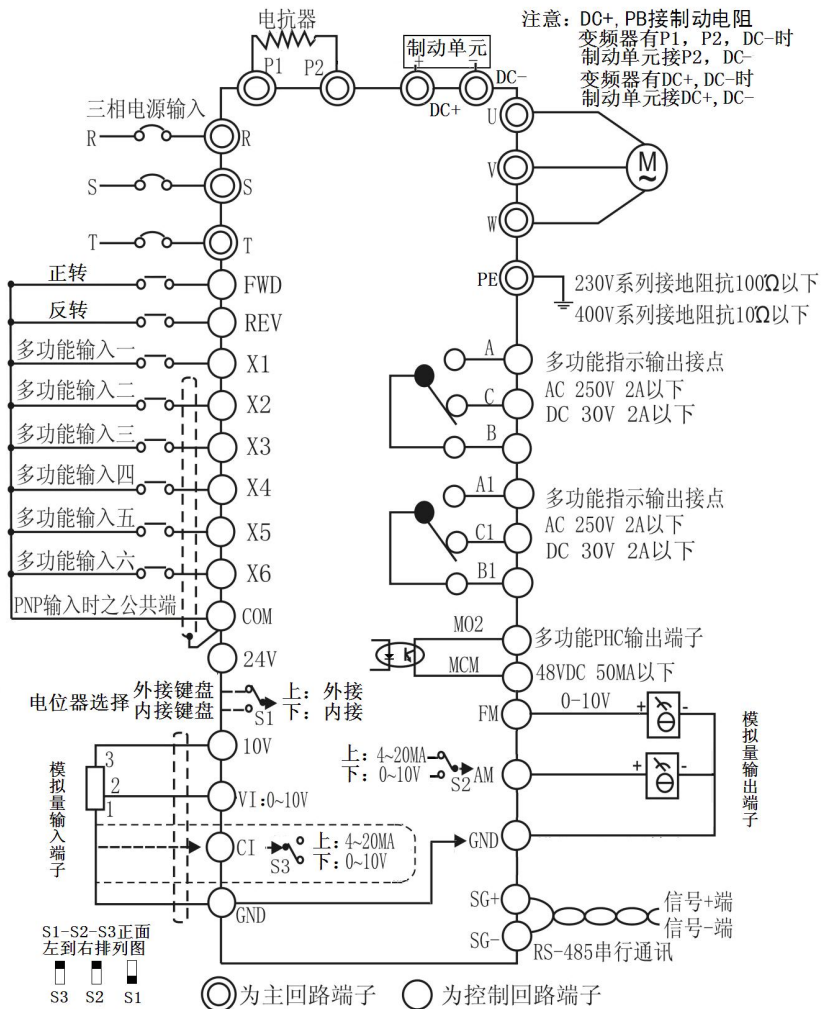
电抗器
P1 P2
制动单元
+ -
DC+ DC-
注意：DC+,PB接制动电阻
变频器有P1，P2，DC-时
制动单元接P2，DC-
变频器有DC+,DC-时
制动单元接DC+,DC-

三相电源输入
R R
S S
T T
U
V
W
M
~
PE
230V系列接地阻抗100Ω以下
400V系列接地阻抗10Ω以下

正转 FWD
反转 REV
多功能输入一 X1
多功能输入二 X2
多功能输入三 X3
多功能输入四 X4
多功能输入五 X5
多功能输入六 X6
PNP输入时之公共端 COM
24V

A
C
B
多功能指示输出接点
AC 250V 2A以下
DC 30V 2A以下

A1
C1
B1
多功能指示输出接点
AC 250V 2A以下
DC 30V 2A以下

MO2
MCM
多功能PHC输出端子
48VDC 50MA以下

电位器选择 外接键盘 内接键盘 S1 上：外接 下：内接

FM 0-10V
上：4~20MA
下：0~10V
S2 AM
模拟量输出端子

模拟量输入端子
3
2
1
10V
VI：0~10V
CI
S3 上：4~20MA 下：0~10V
GND
GND

SG+
SG-
信号+端
信号-端
RS-485串行通讯

S1-S2-S3正面
左到右排列图
S3 S2 S1

为主回路端子 为控制回路端子